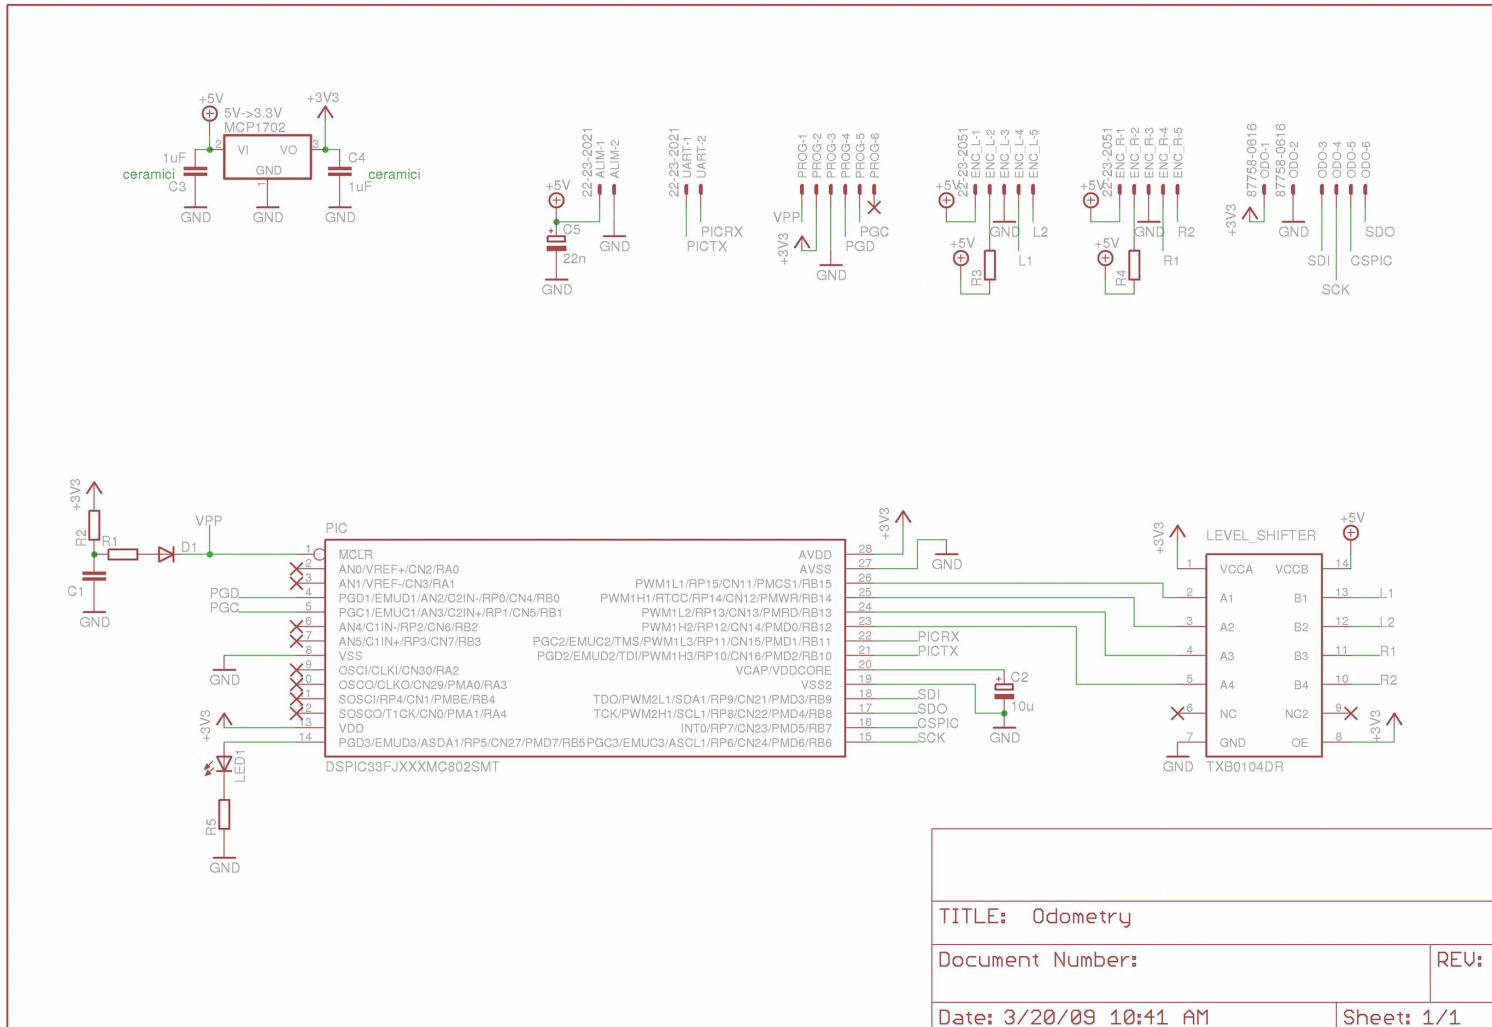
+5V
5V->3.3V
+3V3
MCP1702
VI
VO
GND
1uF
ceramici
C3
C4
ceramici
1uF
GND
GND
GND

22-23-2021
ALIM-1
ALIM-2
+5V
C5
22n
GND
GND

22-23-2021
UART-1
UART-2
PICRX
PICTX

PROG-1
PROG-2
PROG-3
PROG-4
PROG-5
PROG-6
VPP
+3V3
PGC
PGD
GND

+5V
22-23-2051
ENC_L-1
ENC_L-2
ENC_L-3
ENC_L-4
ENC_L-5
GND
L2
+5V
L1
R3

+5V
22-23-2051
ENC_R-1
ENC_R-2
ENC_R-3
ENC_R-4
ENC_R-5
GND
R2
+5V
R1
R4

+3V3
87758-0616
ODO-1
87758-0616
ODO-2
ODO-3
ODO-4
ODO-5
ODO-6
GND
SDO
SDI
CSPIC
SCK

+3V3
R2
R1
D1
VPP
C1
GND
PGD
PGC
GND
+3V3
LED1
R5
GND

PIC
MCLR
AN0/VREF+/CN2/RA0
AN1/VREF-/CN3/RA1
PGD1/EMUD1/AN2/C2IN-/RP0/CN4/RB0
PGC1/EMUC1/AN3/C2IN+/RP1/CN5/RB1
AN4/C1IN-/RP2/CN6/RB2
AN5/C1IN+/RP3/CN7/RB3
VSS
OSCI/CLKI/CN30/RA2
OSCO/CLKO/CN29/PMA0/RA3
SOSCI/RP4/CN1/PMBE/RB4
SOSCO/T1CK/CN0/PMA1/RA4
VDD
PGD3/EMUD3/ASDA1/RP5/CN27/PMD7/RB5
AVDD
AVSS
PWM1L1/RP15/CN11/PMCS1/RB15
PWM1H1/RTCC/RP14/CN12/PMWR/RB14
PWM1L2/RP13/CN13/PMRD/RB13
PWM1H2/RP12/CN14/PMD0/RB12
PGC2/EMUC2/TMS/PWM1L3/RP11/CN15/PMD1/RB11
PGD2/EMUD2/TDI/PWM1H3/RP10/CN16/PMD2/RB10
VCAP/VDDCORE
VSS2
TDO/PWM2L1/SDA1/RP9/CN21/PMD3/RB9
TCK/PWM2H1/SCL1/RP8/CN22/PMD4/RB8
INT0/RP7/CN23/PMD5/RB7
PGC3/EMUC3/ASCL1/RP6/CN24/PMD6/RB6
DSPIC33FJXXXMC802SMT
1 2 3 4 5 6 7 8 9 10 11 12 13 14
28 27 26 25 24 23 22 21 20 19 18 17 16 15
+3V3
GND
PICRX
PICTX
C2
10u
GND
SDI
SDO
CSPIC
SCK

+3V3
LEVEL_SHIFTER
+5V
VCCA
VCCB
A1
B1
A2
B2
A3
B3
A4
B4
NC
NC2
GND
OE
L1
L2
R1
R2
+3V3
GND
TXB0104DR
1 2 3 4 5 6 7 14 13 12 11 10 9 8

TITLE: Odometry
Document Number:
REV:
Date: 3/20/09 10:41 AM
Sheet: 1/1